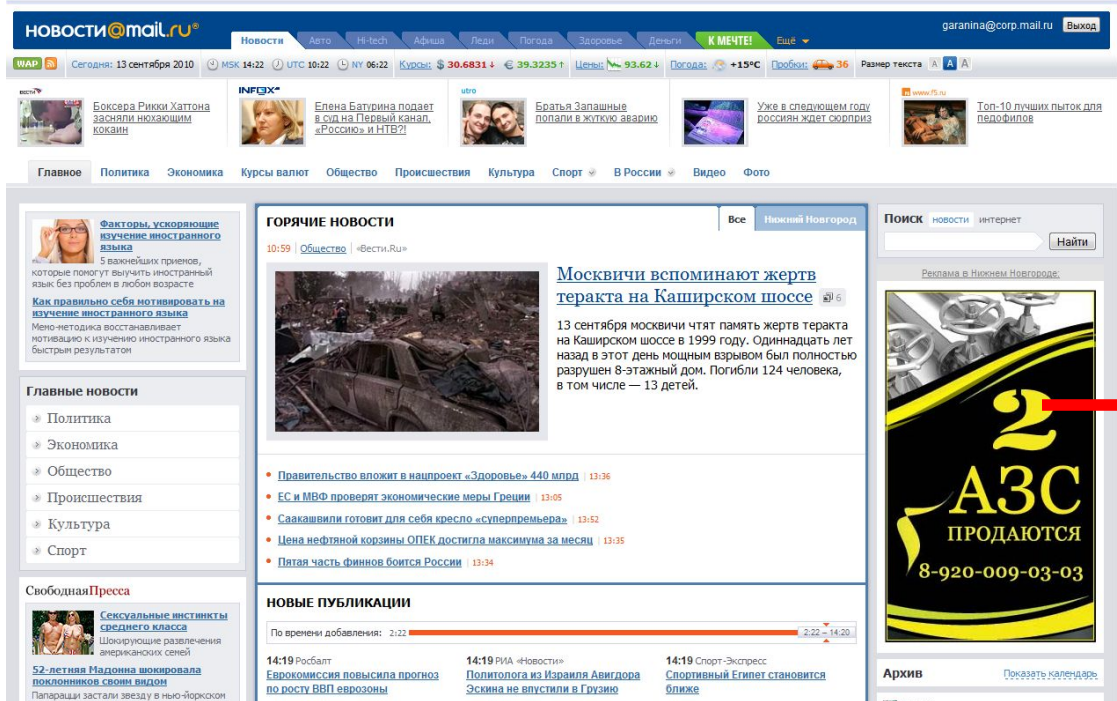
новости@mail.ru®

Новости Авто Hi-tech Афиша Леди Погода Здоровье Деньги К МЕЧТЕ! Ещё

garanina@corp.mail.ru Выход

WAP Сегодня: 13 сентября 2010 MSK 14:22 UTC 10:22 NY 06:22 Курсы: $ 30.6831↓ € 39.3235↑ Цены: 93.62↓ Погода: +15°C Пробки: 36 Размер текста A A A

Боксера Рикки Хаттона засняли нюхающим кокаин

INFOX
Елена Батурина подает в суд на Первый канал, «Россию» и НТВ?!

utro
Братья Запашные попали в жуткую аварию

Уже в следующем году россиян ждет сюрприз

www.f5.ru
Топ-10 лучших пыток для педофилов

Главное Политика Экономика Курсы валют Общество Происшествия Культура Спорт В России Видео Фото

Факторы, ускоряющие изучение иностранного языка
5 важнейших приемов, которые помогут выучить иностранный язык без проблем в любом возрасте

Как правильно себя мотивировать на изучение иностранного языка
Мемо-методика восстанавливает мотивацию к изучению иностранного языка быстрым результатом

Главные новости
Политика
Экономика
Общество
Происшествия
Культура
Спорт

СвободнаяПресса
Сексуальные инстинкты среднего класса
Шокирующие развлечения американских семей
52-летняя Мадонна шокировала поклонников своим видом
Папарацци застали звезду в нью-йоркском

ГОРЯЧИЕ НОВОСТИ
Все Нижний Новгород

10:59 | Общество | «Вести.Ru»

Москвичи вспоминают жертв теракта на Каширском шоссе 6

13 сентября москвичи чтят память жертв теракта на Каширском шоссе в 1999 году. Одиннадцать лет назад в этот день мощным взрывом был полностью разрушен 8-этажный дом. Погибли 124 человека, в том числе — 13 детей.

Правительство вложит в нацпроект «Здоровье» 440 млрд | 13:36
ЕС и МВФ проверят экономические меры Греции | 13:05
Саакашвили готовит для себя кресло «суперпремьера» | 13:52
Цена нефтяной корзины ОПЕК достигла максимума за месяц | 13:35
Пятая часть финнов боится России | 13:34

НОВЫЕ ПУБЛИКАЦИИ
По времени добавления: 2:22 2:22 — 14:20

14:19 Росбалт
Еврокомиссия повысила прогноз по росту ВВП еврозоны

14:19 РИА «Новости»
Политолога из Израиля Авигдора Эскина не впустили в Грузию

14:19 Спорт-Экспресс
Спортивный Египет становится ближе

Поиск новости интернет
Найти

Реклама в Нижнем Новгороде:

2 АЗС ПРОДАЮТСЯ 8-920-009-03-03

Архив Показать календарь